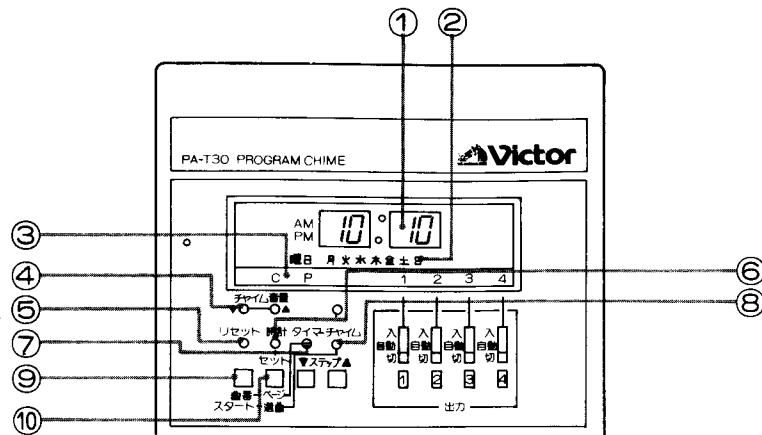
①
②
PA-T30 PROGRAM CHIME
Victor
AM
PM
10
10
③
曜日 月 火 水 木 金 土 日
C P
1 2 3 4
④
チャイム音量
▼ ▲
⑥
⑤
リセット 時計 タイマー チャイム
⑧
⑦
入
自動
切
入
自動
切
入
自動
切
入
自動
切
⑨
セット
▼ステップ▲
1 2 3 4
曲番 ページ
スタート 進曲
出力
⑩